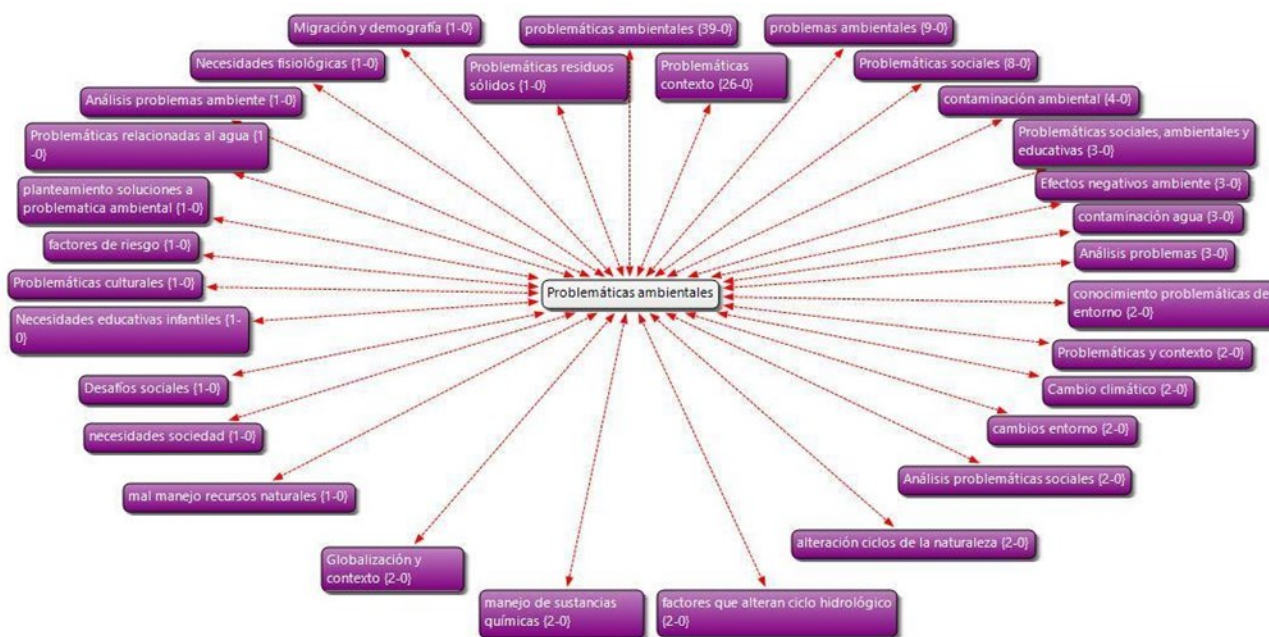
Migración y demografía {1-0}

problemáticas ambientales {39-0}

problemas ambientales {9-0}

Necesidades fisiológicas {1-0}

Problemáticas residuos sólidos {1-0}

Problemáticas contexto {26-0}

Problemáticas sociales {8-0}

Análisis problemas ambiente {1-0}

contaminación ambiental {4-0}

Problemáticas relacionadas al agua {1-0}

Problemáticas sociales, ambientales y educativas {3-0}

planteamiento soluciones a problematica ambiental {1-0}

Efectos negativos ambiente {3-0}

contaminación agua {3-0}

factores de riesgo {1-0}

Análisis problemas {3-0}

Problemáticas culturales {1-0}

Problemáticas ambientales

conocimiento problemáticas de entorno {2-0}

Necesidades educativas infantiles {1-0}

Problemáticas y contexto {2-0}

Desafíos sociales {1-0}

Cambio climático {2-0}

necesidades sociedad {1-0}

cambios entorno {2-0}

Análisis problemáticas sociales {2-0}

mal manejo recursos naturales {1-0}

alteración ciclos de la naturaleza {2-0}

Globalización y contexto {2-0}

manejo de sustancias químicas {2-0}

factores que alteran ciclo hidrológico {2-0}